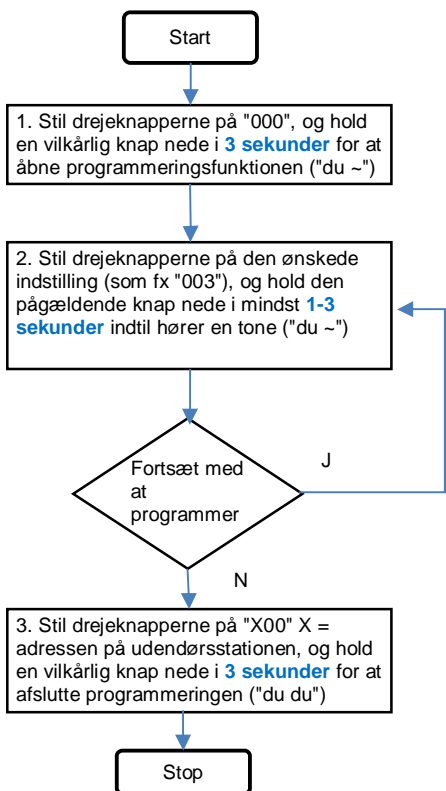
Start

1. Stil drejeknapperne på "000", og hold en vilkårlig knap nede i **3 sekunder** for at åbne programmeringsfunktionen ("du ~")

2. Stil drejeknapperne på den ønskede indstilling (som fx "003"), og hold den pågældende knap nede i mindst **1-3 sekunder** indtil hører en tone ("du ~")

Fortsæt med at programmer

J

N

3. Stil drejeknapperne på "X00" X = adressen på udendørsstationen, og hold en vilkårlig knap nede i **3 sekunder** for at afslutte programmeringen ("du du")

Stop